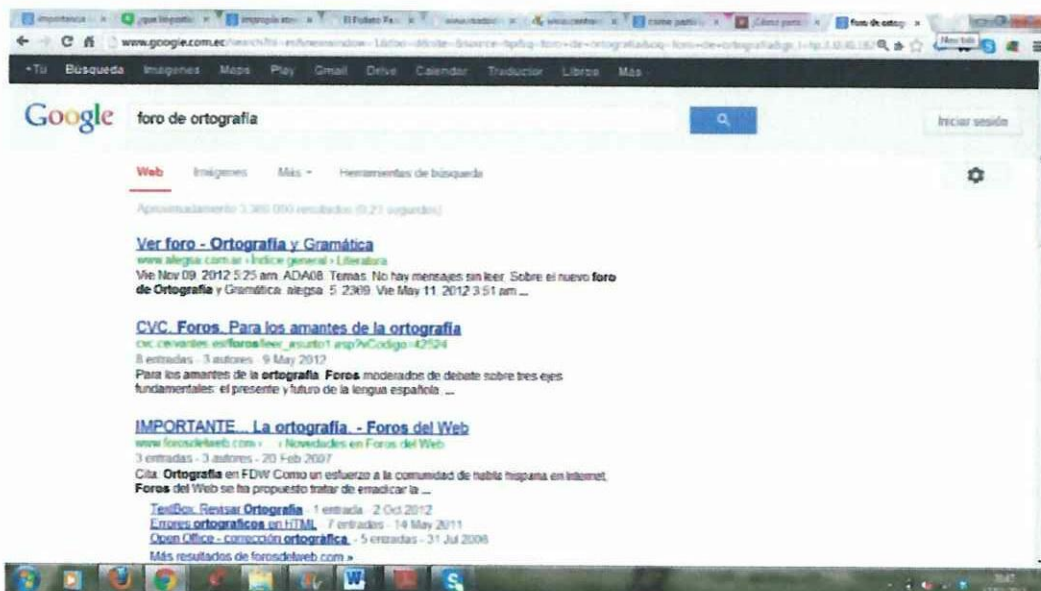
importancia | ¿que hay de | impropia | El Pobre Ra | www. | www.camb | come partic | Cómo parti | foro de ortog

www.google.com.ec/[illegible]

+Tú Búsqueda Imágenes Maps Play Gmail Drive Calendar Traductor Libros Más

Google foro de ortografía

Iniciar sesión

Web Imágenes Más Herramientas de búsqueda

Aproximadamente 3.380.000 resultados (0,21 segundos)

Ver foro - Ortografía y Gramática
www.alegsa.com.ar › Índice general › Literatura
Vie Nov 09, 2012 5:25 am. ADA08. Temas. No hay mensajes sin leer. Sobre el nuevo foro de Ortografía y Gramática. alegsa. 5. 2309. Vie May 11, 2012 3:51 am ...

CVC. Foros. Para los amantes de la ortografía
cvc.cervantes.es/foros/leer_asunto1.asp?vCodigo=42524
8 entradas - 3 autores - 9 May 2012
Para los amantes de la ortografía. Foros moderados de debate sobre tres ejes fundamentales: el presente y futuro de la lengua española. ...

IMPORTANTE... La ortografía. - Foros del Web
www.forosdelweb.com › ... › Novedades en Foros del Web
3 entradas - 3 autores - 20 Feb 2007
Cita: Ortografía en FDW Como un esfuerzo a la comunidad de habla hispana en Internet, Foros del Web se ha propuesto tratar de erradicar la ...

TextBox: Revisar Ortografía - 1 entrada - 2 Oct 2012
Errores ortograficos en HTML - 7 entradas - 14 May 2011
Open Office - corrección ortográfica - 5 entradas - 31 Jul 2008
Más resultados de forosdelweb.com »